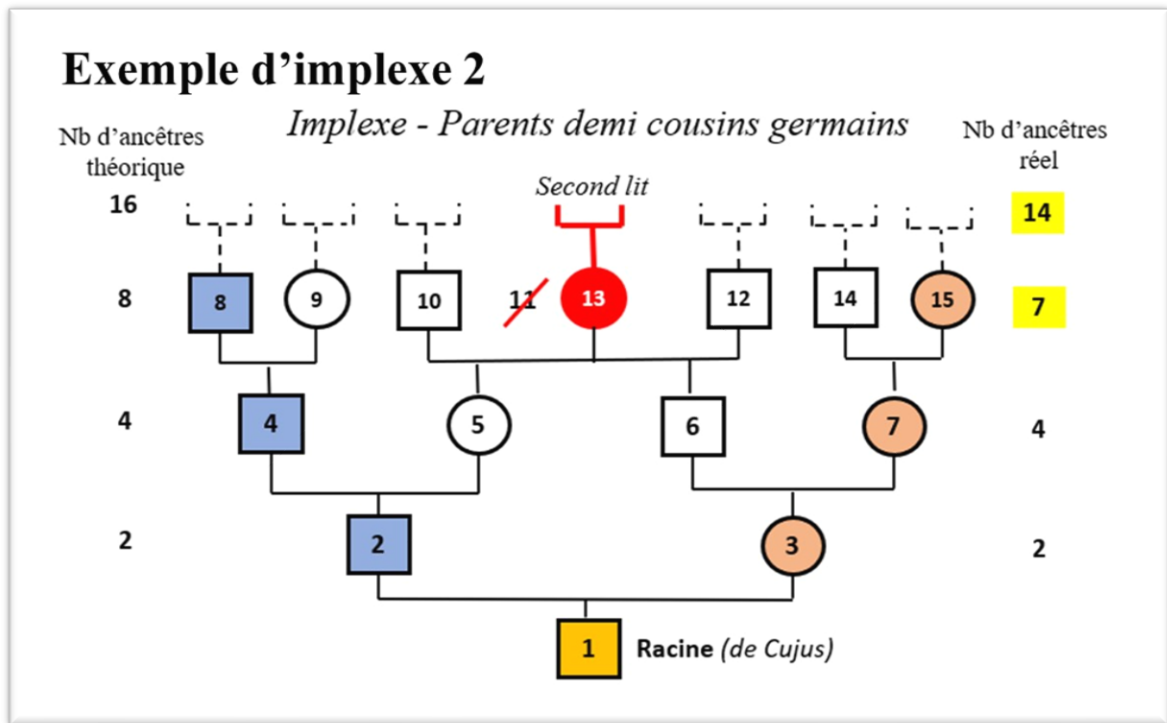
Exemple d’implexe 2

Implexe - Parents demi cousins germains

Nb d’ancêtres théorique

Nb d’ancêtres réel

Second lit

16

14

8

8

9

10

11

13

12

14

15

7

4

4

5

6

7

4

2

2

3

2

1

Racine (de Cujus)